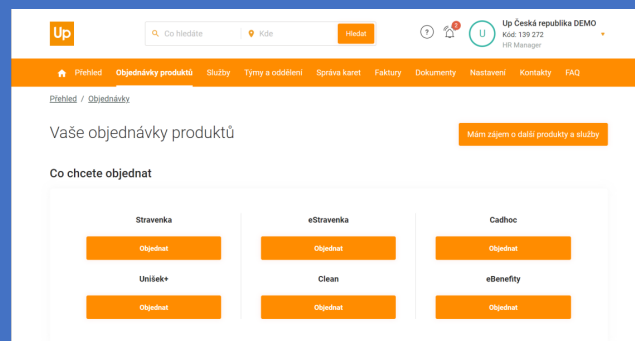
Up

Co hledáte | Kde | Hledat

? 2 U Up Česká republika DEMO
Kód: 139 272
HR Manager

Přehled | Objednávky produktů | Služby | Týmy a oddělení | Správa karet | Faktury | Dokumenty | Nastavení | Kontakty | FAQ

Přehled / Objednávky

Vaše objednávky produktů

Mám zájem o další produkty a služby

Co chcete objednat

| Stravenka | eStravenka | Cadhoc |
|---|---|---|
| Objednat | Objednat | Objednat |
| Unišek+ | Clean | eBenefity |
| Objednat | Objednat | Objednat |